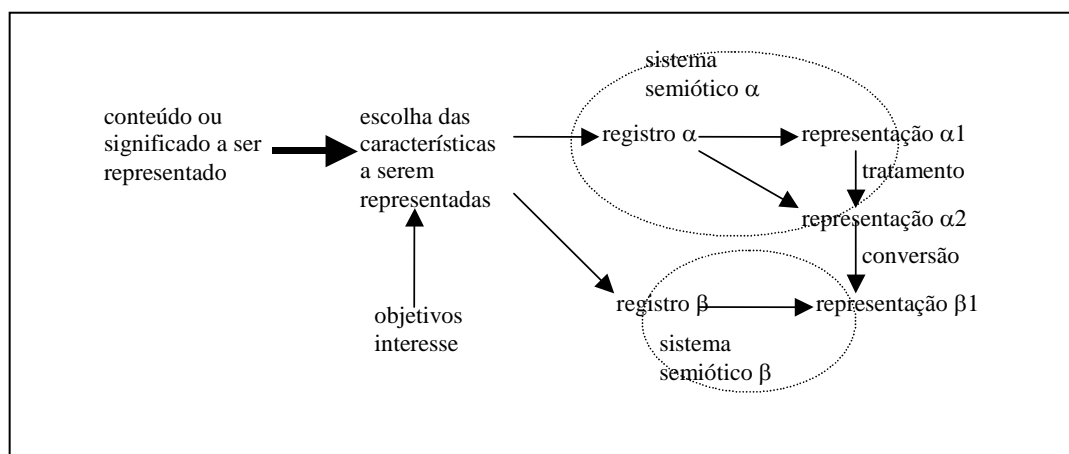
conteúdo ou significado a ser representado

escolha das características a serem representadas

objetivos interesse

sistema semiótico $\alpha$

registro $\alpha$

representação $\alpha 1$

tratamento

representação $\alpha 2$

conversão

registro $\beta$

representação $\beta 1$

sistema semiótico $\beta$